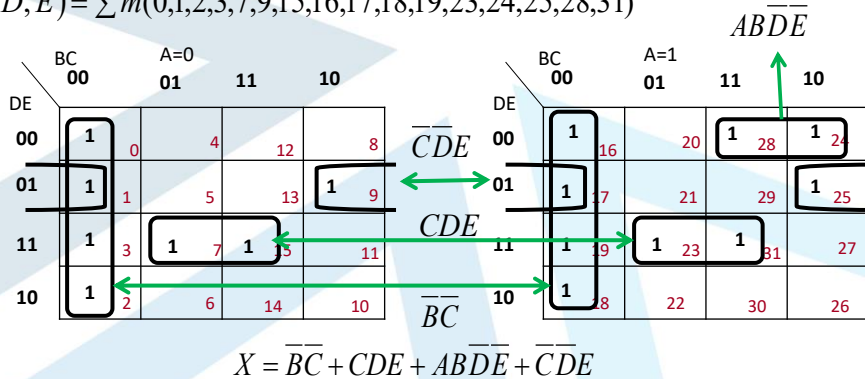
$D,E) = \sum m(0,1,2,3,7,9,13,16,17,18,19,23,24,25,28,31)$

$AB\overline{D}\overline{E}$

A=0

| DE \ BC | 00 | 01 | 11 | 10 |
|---|---|---|---|---|
| 00 | 1 0 | 4 | 12 | 8 |
| 01 | 1 1 | 5 | 13 | 1 9 |
| 11 | 1 3 | 1 7 | 1 15 | 11 |
| 10 | 1 2 | 6 | 14 | 10 |

$\overline{C}\overline{D}E$

$CDE$

$\overline{B}\overline{C}$

A=1

| DE \ BC | 00 | 01 | 11 | 10 |
|---|---|---|---|---|
| 00 | 1 16 | 20 | 1 28 | 1 24 |
| 01 | 1 17 | 21 | 29 | 1 25 |
| 11 | 1 19 | 1 23 | 1 31 | 27 |
| 10 | 1 18 | 22 | 30 | 26 |

$X = \overline{B}\overline{C} + CDE + AB\overline{D}\overline{E} + \overline{C}\overline{D}E$